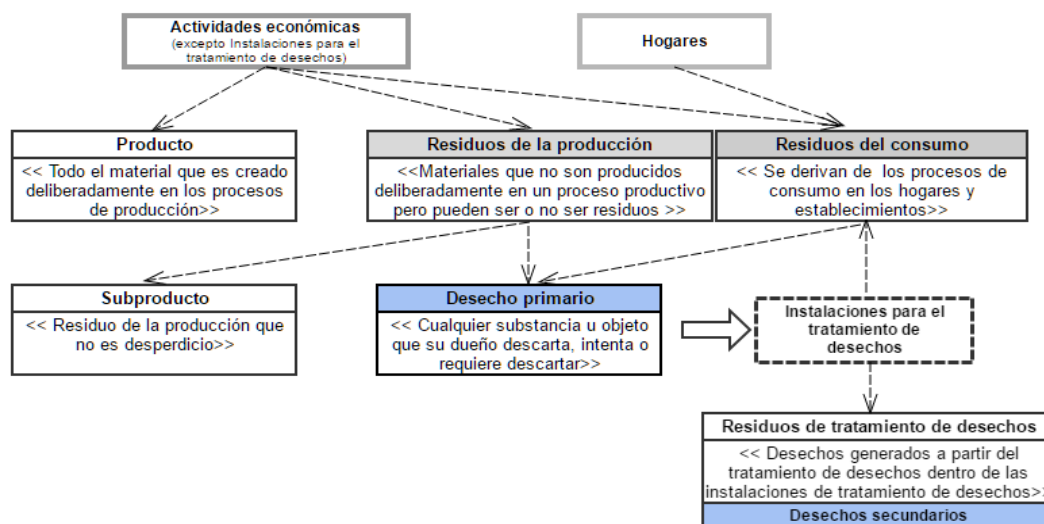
Actividades económicas
(excepto Instalaciones para el tratamiento de desechos)

Hogares

Producto
<< Todo el material que es creado deliberadamente en los procesos de producción>>

Residuos de la producción
<<Materiales que no son producidos deliberadamente en un proceso productivo pero pueden ser o no ser residuos >>

Residuos del consumo
<< Se derivan de los procesos de consumo en los hogares y establecimientos>>

Subproducto
<< Residuo de la producción que no es desperdicio>>

Desecho primario
<< Cualquier substancia u objeto que su dueño descarta, intenta o requiere descartar>>

Instalaciones para el tratamiento de desechos

Residuos de tratamiento de desechos
<< Desechos generados a partir del tratamiento de desechos dentro de las instalaciones de tratamiento de desechos>>

Desechos secundarios